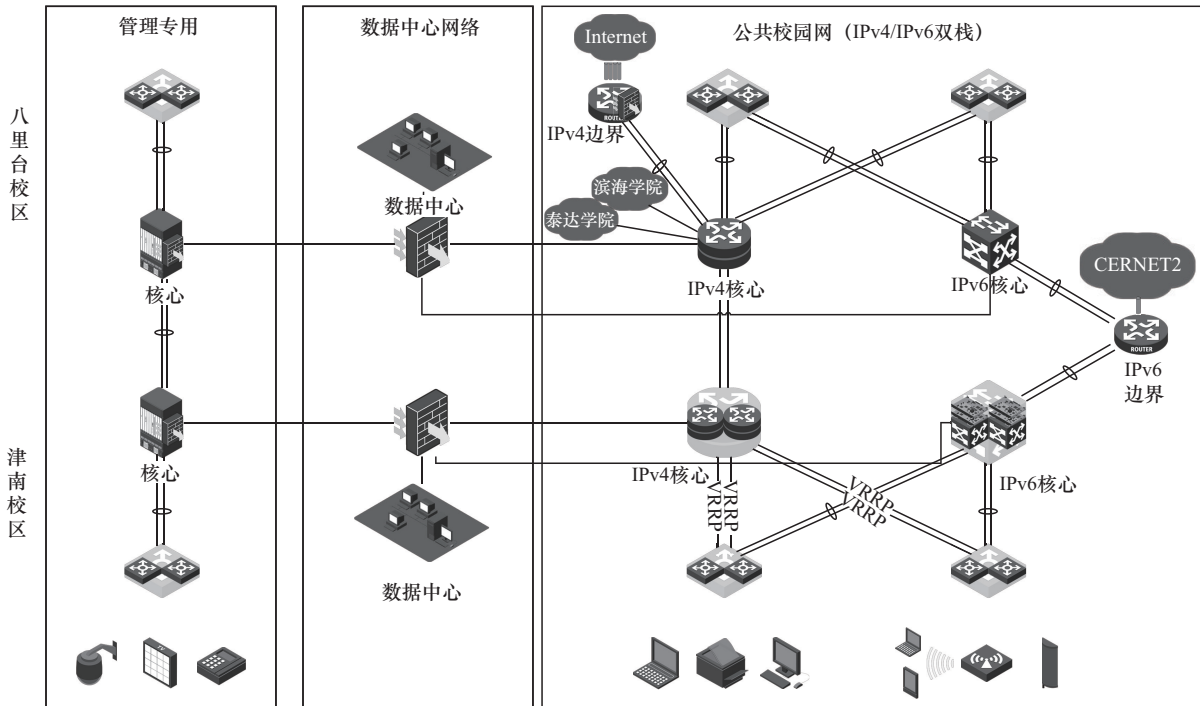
管理专用

数据中心网络

公共校园网（IPv4/IPv6双栈）

八里台校区

津南校区

Internet

ROUTER

IPv4边界

滨海学院

泰达学院

数据中心

核心

IPv4核心

IPv6核心

CERNET2

ROUTER

IPv6 边界

核心

IPv4核心

VRRP

VRRP

VRRP

VRRP

IPv6核心

数据中心